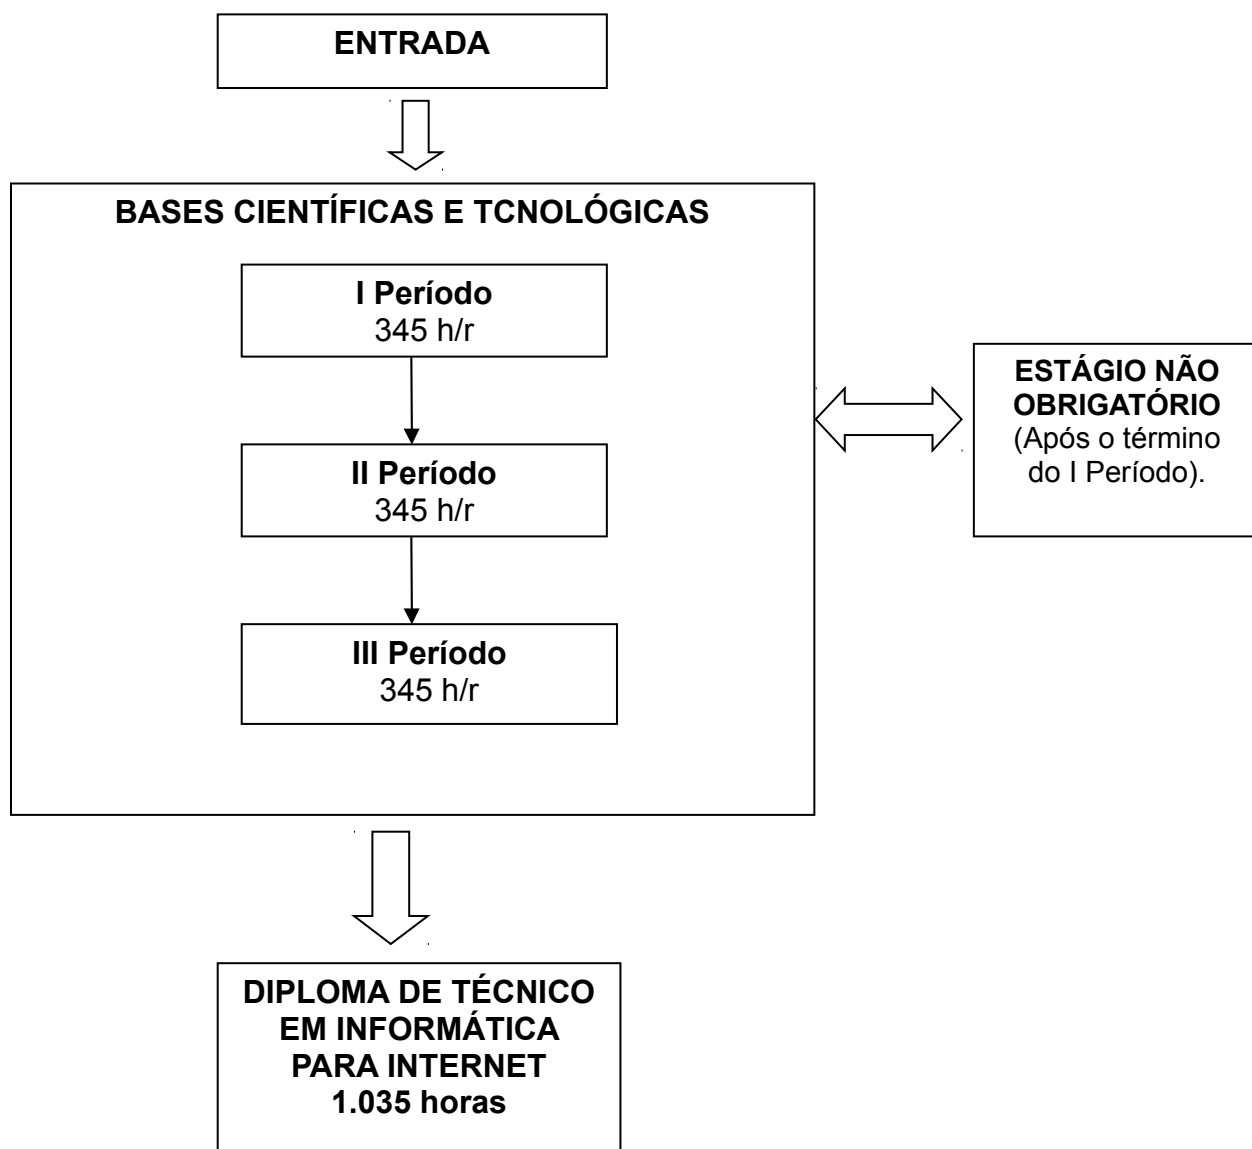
ENTRADA

BASES CIENTÍFICAS E TCNOLÓGICAS

I Período
345 h/r

II Período
345 h/r

III Período
345 h/r

ESTÁGIO NÃO OBRIGATÓRIO
(Após o término do I Período).

DIPLOMA DE TÉCNICO EM INFORMÁTICA PARA INTERNET
1.035 horas